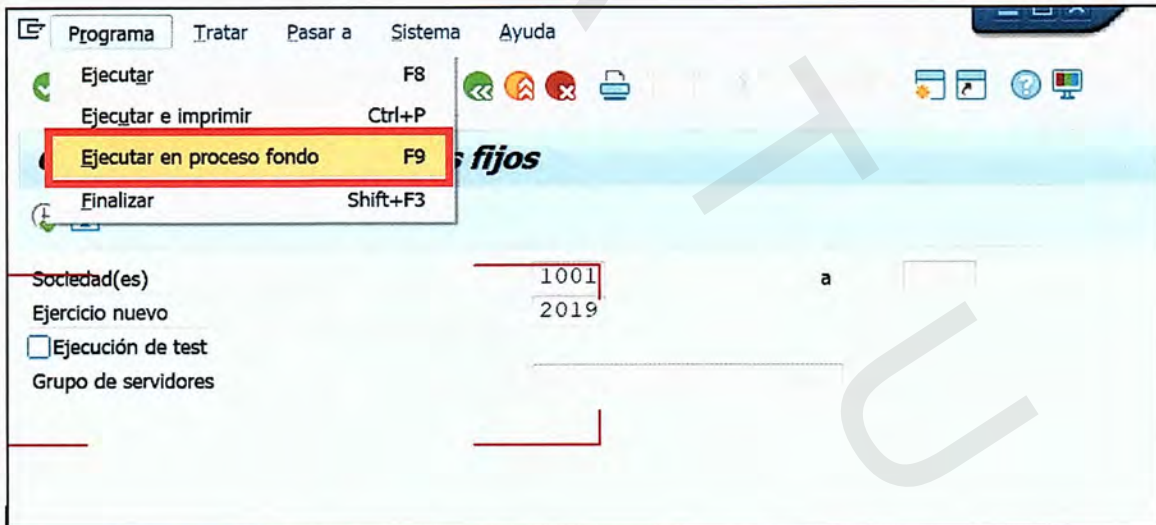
Programa Tratar Pasar a Sistema Ayuda

Ejecutar F8
Ejecutar e imprimir Ctrl+P
Ejecutar en proceso fondo F9
Finalizar Shift+F3

s fijos

Sociedad(es) 1001 a
Ejercicio nuevo 2019
Ejecución de test
Grupo de servidores